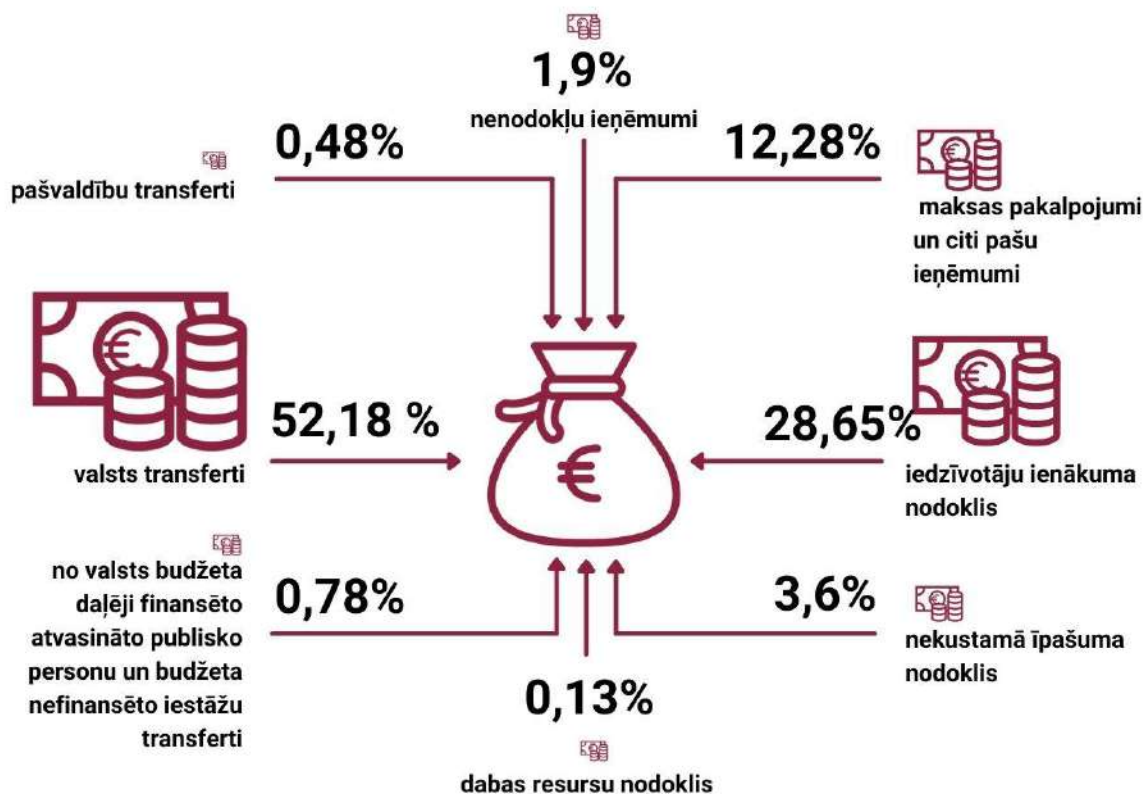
1,9%
nenodokļu ieņēmumi

0,48%
pašvaldību transferti

12,28%
maksas pakalpojumi un citi pašu ieņēmumi

52,18 %
valsts transferti

€

28,65%
iedzīvotāju ienākuma nodoklis

no valsts budžeta daļēji finansēto atvasināto publisko personu un budžeta nefinansēto iestāžu transferti
0,78%

3,6%
nekustamā īpašuma nodoklis

0,13%
dabas resursu nodoklis